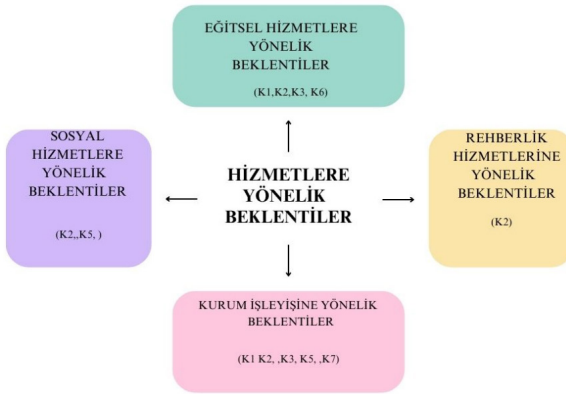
EĞİTSEL HİZMETLERE YÖNELİK BEKLENTİLER

(K1,K2,K3, K6)

SOSYAL HİZMETLERE YÖNELİK BEKLENTİLER

(K2,,K5, )

HİZMETLERE YÖNELİK BEKLENTİLER

REHBERLİK HİZMETLERİNE YÖNELİK BEKLENTİLER

(K2)

KURUM İŞLEYİŞİNE YÖNELİK BEKLENTİLER

(K1 K2, ,K3, K5, ,K7)